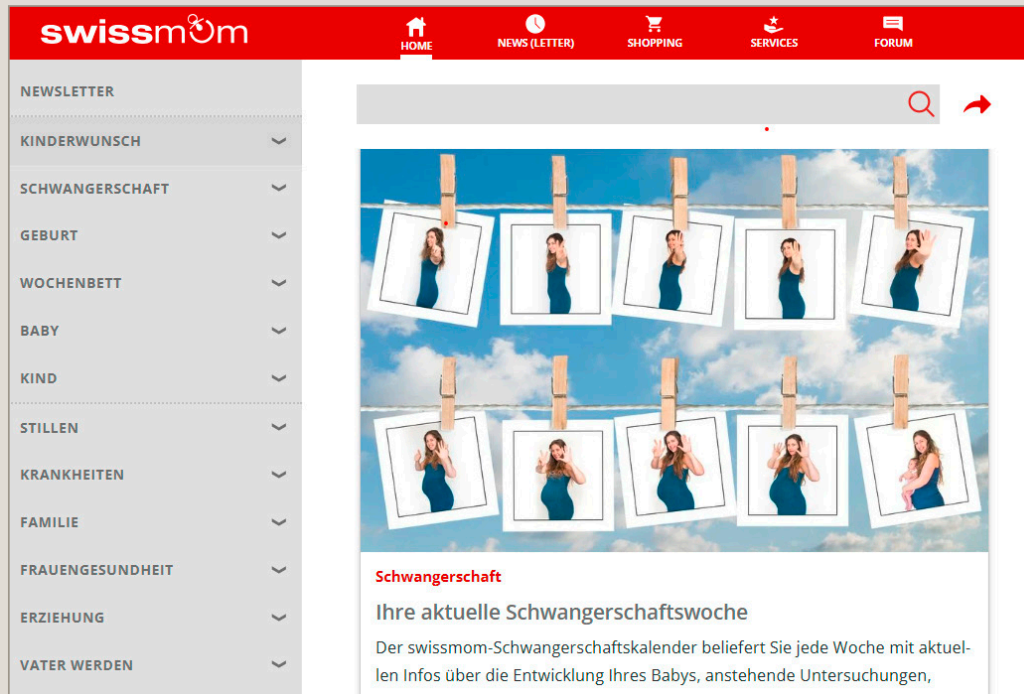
swissmom

HOME
NEWS (LETTER)
SHOPPING
SERVICES
FORUM

NEWSLETTER
KINDERWUNSCH
SCHWANGERSCHAFT
GEBURT
WOCHENBETT
BABY
KIND
STILLEN
KRANKHEITEN
FAMILIE
FRAUENGESUNDHEIT
ERZIEHUNG
VATER WERDEN

Schwangerschaft

Ihre aktuelle Schwangerschaftswoche

Der swissmom-Schwangerschaftskalender beliefert Sie jede Woche mit aktuellen Infos über die Entwicklung Ihres Babys, anstehende Untersuchungen,